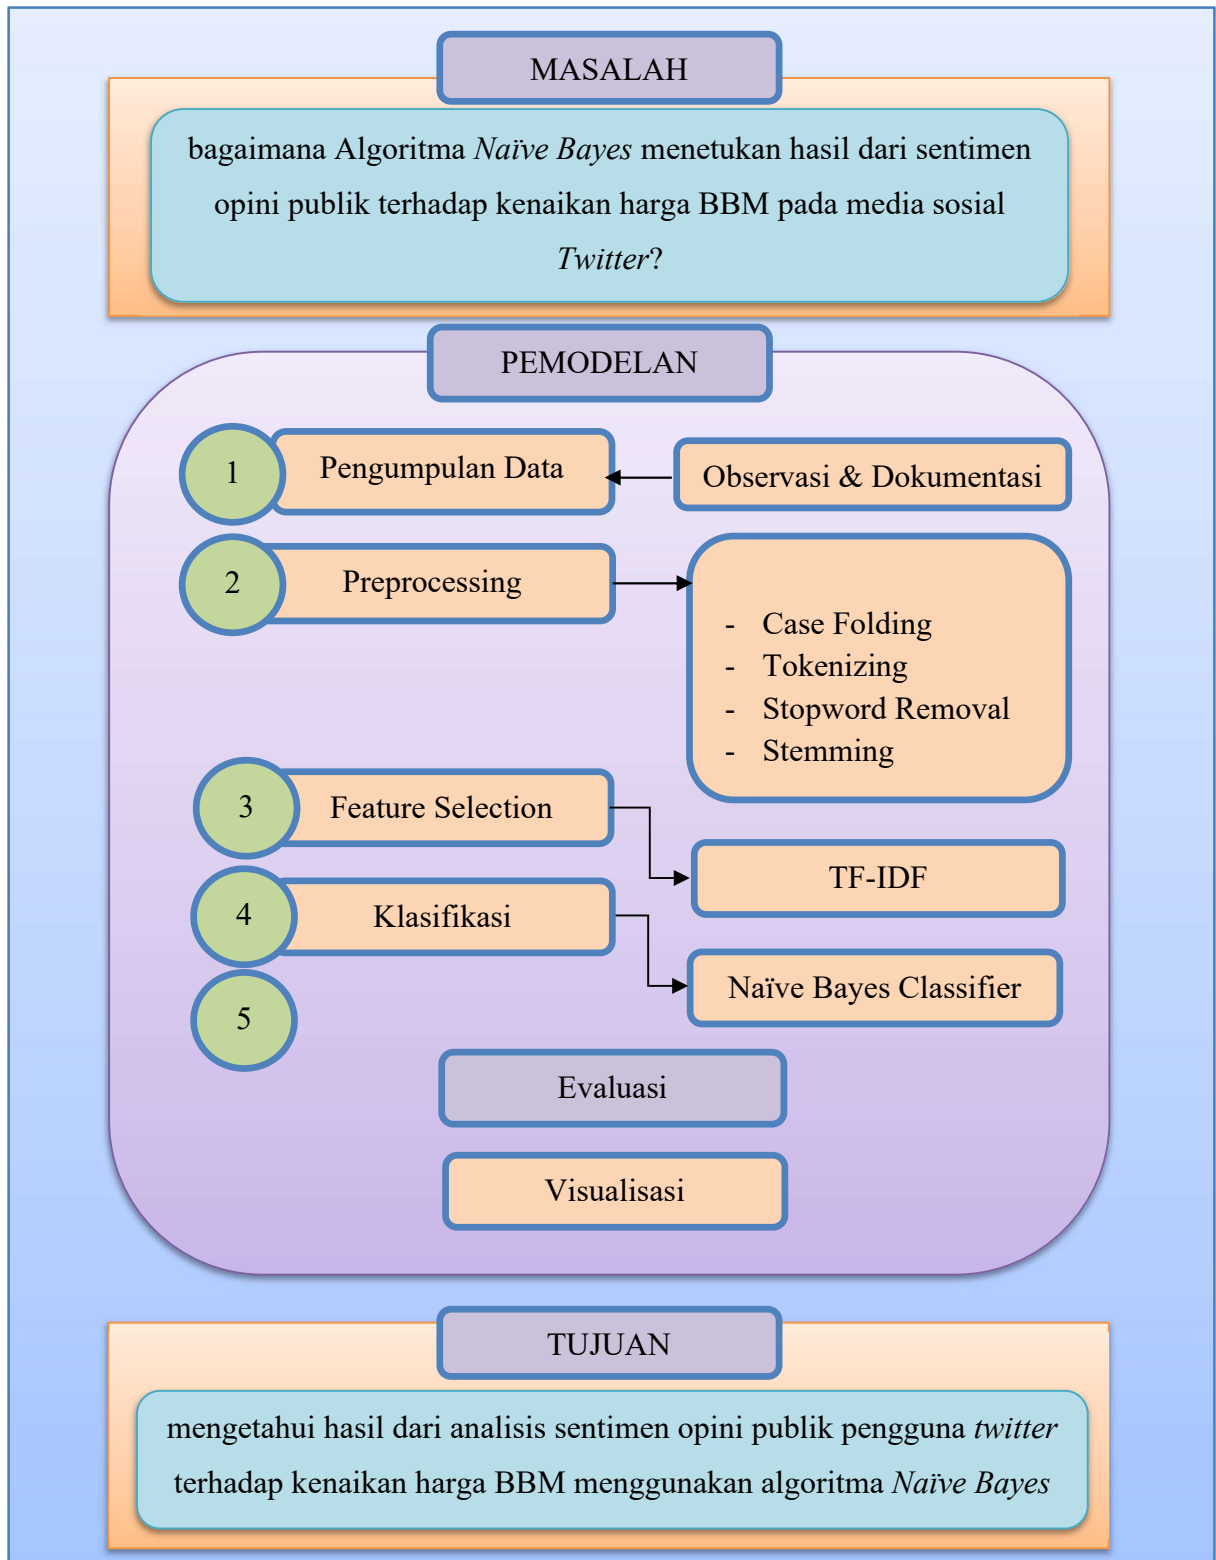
MASALAH

bagaimana Algoritma *Naïve Bayes* menetukan hasil dari sentimen opini publik terhadap kenaikan harga BBM pada media sosial *Twitter*?

PEMODELAN

1

Pengumpulan Data

Observasi & Dokumentasi

2

Preprocessing

- Case Folding
- Tokenizing
- Stopword Removal
- Stemming

3

Feature Selection

TF-IDF

4

Klasifikasi

Naïve Bayes Classifier

5

Evaluasi

Visualisasi

TUJUAN

mengetahui hasil dari analisis sentimen opini publik pengguna *twitter* terhadap kenaikan harga BBM menggunakan algoritma *Naïve Bayes*